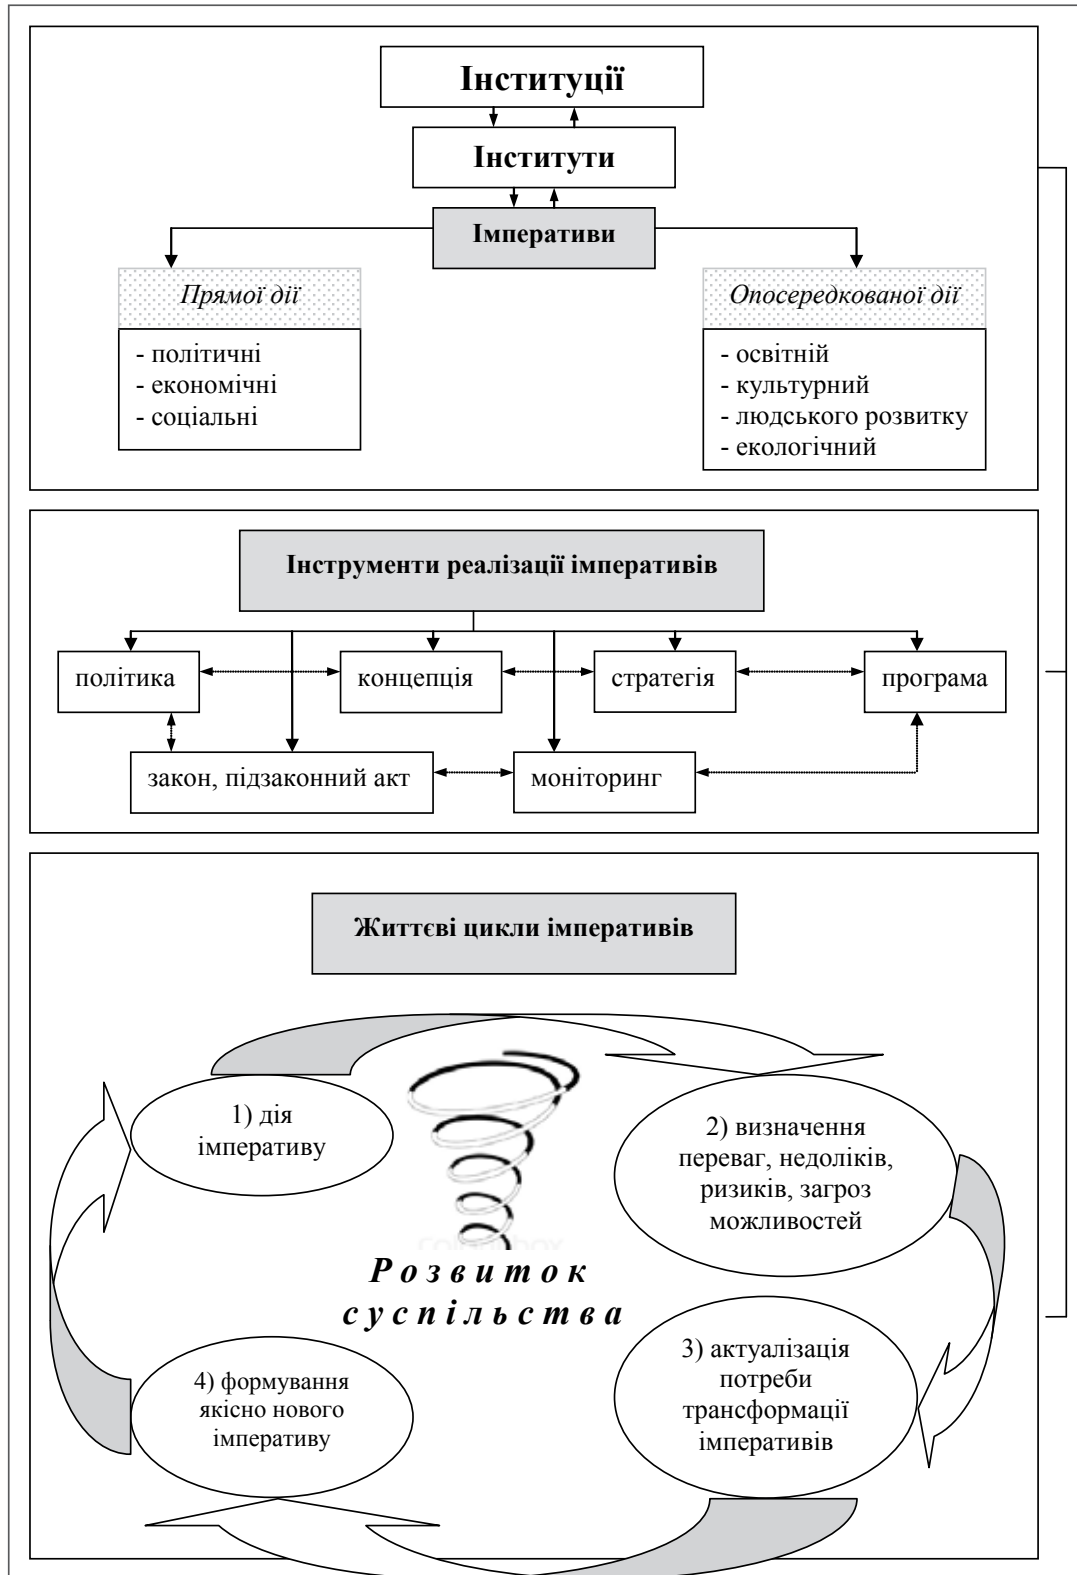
Інституції

Інститути

Імперативи

Прямої дії

- політичні
- економічні
- соціальні

Опосередкованої дії

- освітній
- культурний
- людського розвитку
- екологічний

Інструменти реалізації імперативів

політика

концепція

стратегія

програма

закон, підзаконний акт

моніторинг

Життєві цикли імперативів

1) дія імперативу

2) визначення переваг, недоліків, ризиків, загроз можливостей

Розвиток суспільства

3) актуалізація потреби трансформації імперативів

4) формування якісно нового імперативу